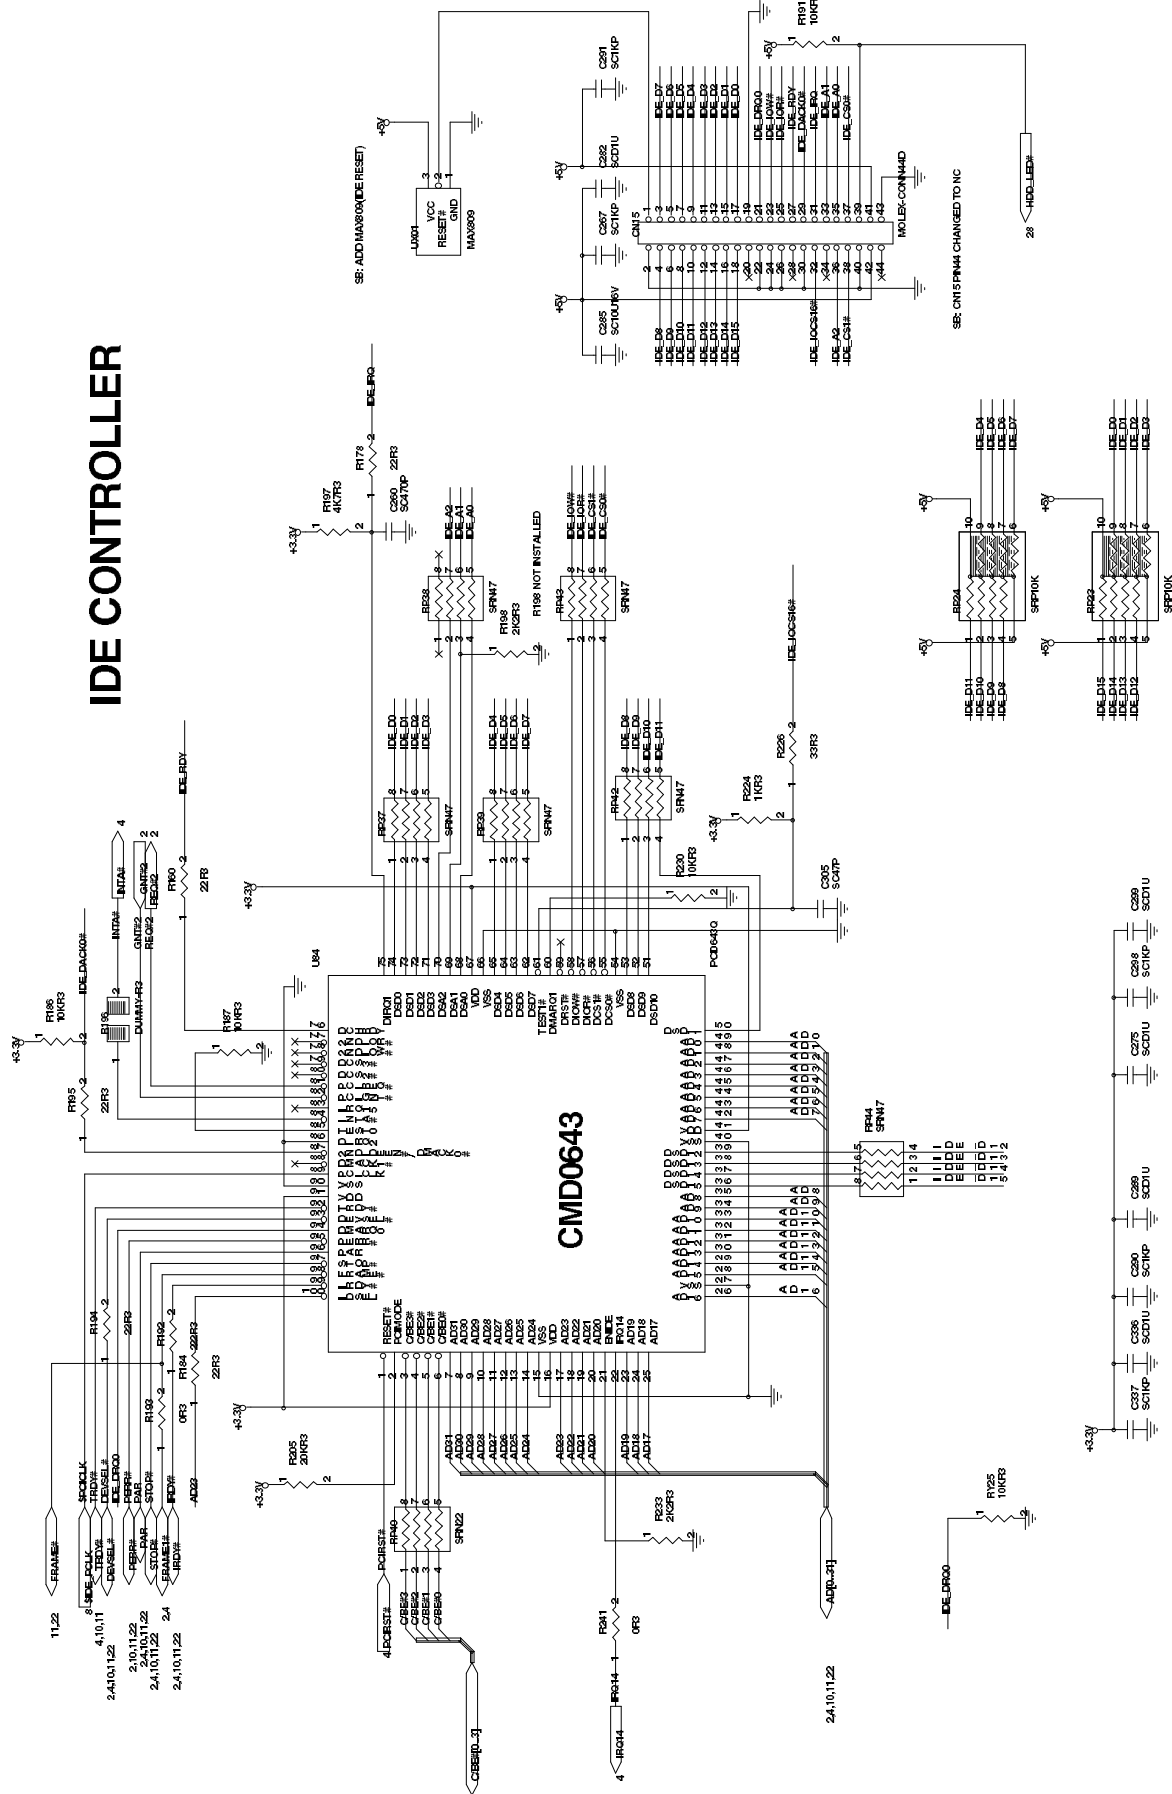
IDE CONTROLLER

CMD0643

U84

PCI0643Q

UX01
VCC
RESET#
GND
MAX809

SB: ADD MAX809(IDE RESET)

CN15
MOLEX-CONN44D

SB: CN15 PIN44 CHANGED TO NC

R191
10KR

HDD_LED#

C291 SC1KP
C282 SC0T1U
C267 SC1KP
C285 SC10U16V

IDE_D7
IDE_D6
IDE_D5
IDE_D4
IDE_D3
IDE_D2
IDE_D1
IDE_D0
IDE_DRQ0
IDE_IOW#
IDE_IOR#
IDE_RDY
IDE_DACK0#
IDE_IRQ
IDE_A1
IDE_A0
IDE_CS0#

IDE_D8
IDE_D9
IDE_D10
IDE_D11
IDE_D12
IDE_D13
IDE_D14
IDE_D15
IDE_IOCS16#
IDE_A2
IDE_CS1#

R197
4K7R3
C260
SC470P
R178
22R3
IDE_IRQ

RP38
SRN47
R198
2K2R3
R198 NOT INSTALLED

RP43
SRN47
IDE_IOW#
IDE_IOR#
IDE_CS1#
IDE_CS0#

IDE_IOCS16#

RP24
SRP10K
RP23
SRP10K

RP37
SRN47
RP39
SRN47
RP42
SRN47

R226
33R3
R224
1KR3
R230
10KR3
C305
SC47P

R160
22R3
IDE_RDY
INTA#
GNT#2
REQ#2

R186
10KR3
IDE_DACK0#
R196
DUMMY-R3
R187
10KR3
R195
22R3

RP44
SRN47

C299 SCD1U
C298 SC1KP
C275 SCD1U
C289 SCD1U
C290 SC1KP
C236 SCD1U
C237 SC1KP

RY25
10KR3
IDE_DRQ0

R194
22R3
R193
R192
22R3
R184
0R3

FRAME#
PCICLK
TRDY#
DEVSEL#
IDE_DRQ0
PERR#
PAR
STOP#
IRDY#
AD23

11,22
8
4,10,11
2,4,10,11,22
2,10,11,22
2,4,10,11,22
2,4
2,4,10,11,22

R205
20KR3
PCIRST#
RP40
SRN22
C/BE#3
C/BE#2
C/BE#1
C/BE#0
C/BE#[0..3]

R241
0R3
IRQ14
R233
2K2R3
AD[0..31]
2,4,10,11,22

+3.3V
+5V